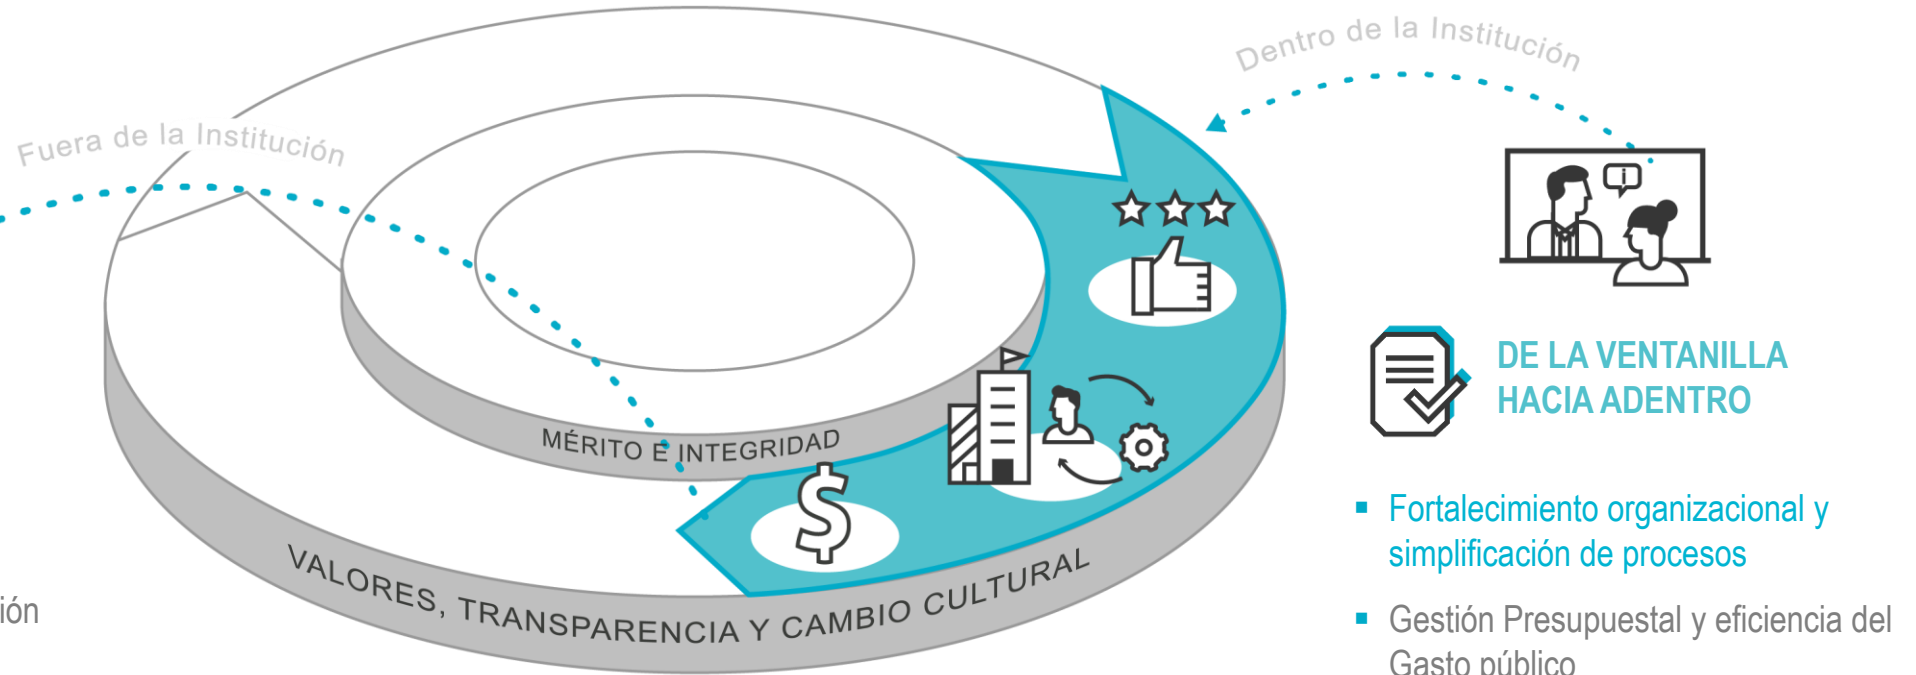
Fuera de la Institución

Dentro de la Institución

MÉRITO E INTEGRIDAD

VALORES, TRANSPARENCIA Y CAMBIO CULTURAL

ión

DE LA VENTANILLA HACIA ADENTRO

▪ Fortalecimiento organizacional y simplificación de procesos

▪ Gestión Presupuestal y eficiencia del Gasto público